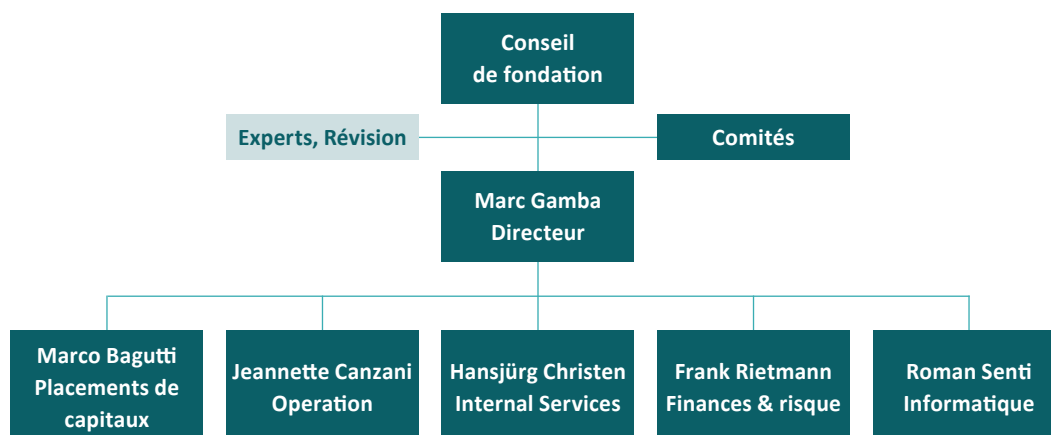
Conseil de fondation

Experts, Révision

Comités

Marc Gamba Directeur

Marco Bagutti Placements de capitaux

Jeannette Canzani Operation

Hansjürg Christen Internal Services

Frank Rietmann Finances & risque

Roman Senti Informatique